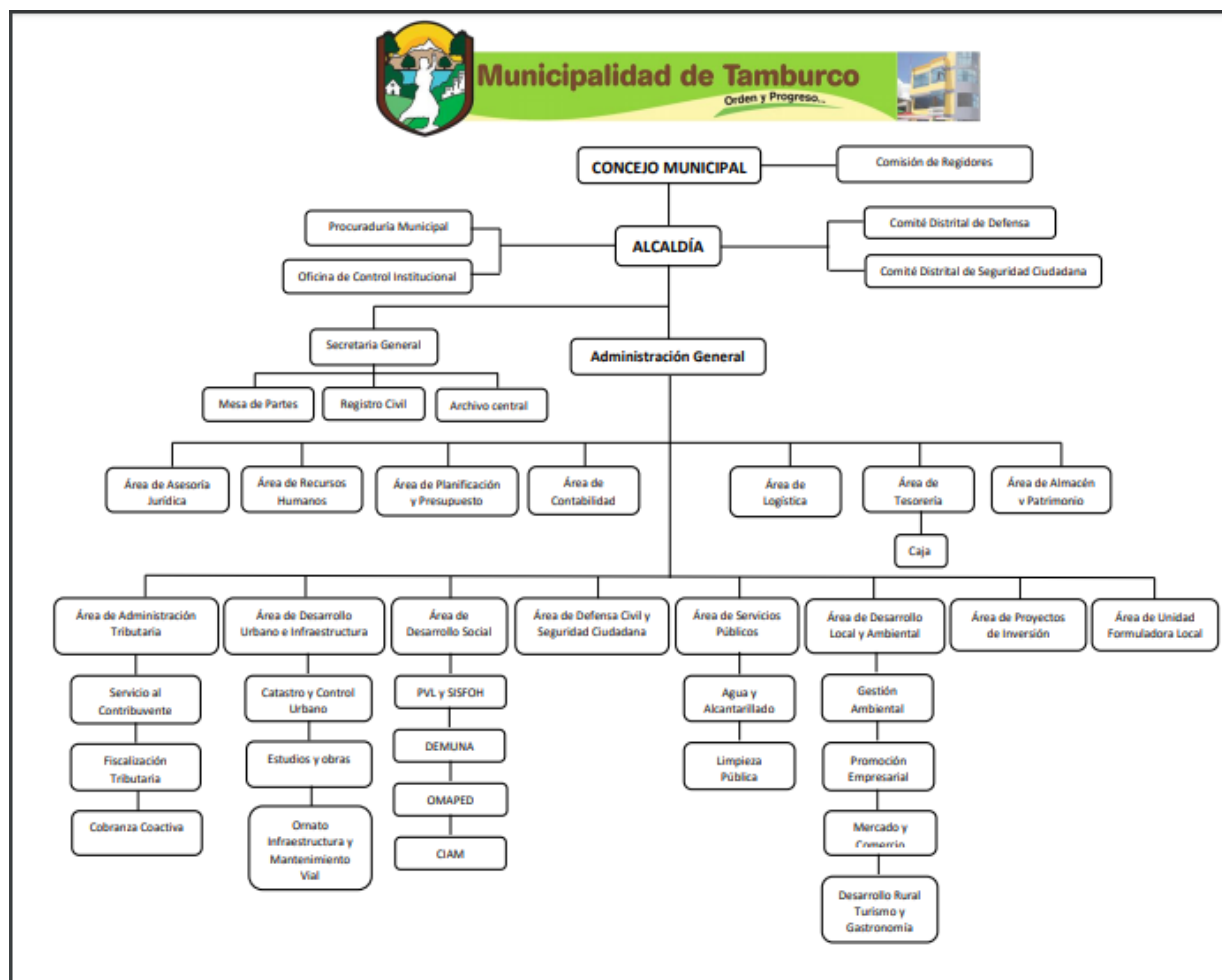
Municipalidad de Tamburco
Orden y Progreso..

CONCEJO MUNICIPAL

Comisión de Regidores

Procuraduría Municipal

Oficina de Control Institucional

ALCALDÍA

Comité Distrital de Defensa

Comité Distrital de Seguridad Ciudadana

Secretaria General

Mesa de Partes

Registro Civil

Archivo central

Administración General

Área de Asesoría Jurídica

Área de Recursos Humanos

Área de Planificación y Presupuesto

Área de Contabilidad

Área de Logística

Área de Tesorería

Caja

Área de Almacén y Patrimonio

Área de Administración Tributaria

Servicio al Contribuyente

Fiscalización Tributaria

Cobranza Coactiva

Área de Desarrollo Urbano e Infraestructura

Catastro y Control Urbano

Estudios y obras

Ornato Infraestructura y Mantenimiento Vial

Área de Desarrollo Social

PVL y SISFOH

DEMUNA

OMAPED

CIAM

Área de Defensa Civil y Seguridad Ciudadana

Área de Servicios Públicos

Agua y Alcantarillado

Limpieza Pública

Área de Desarrollo Local y Ambiental

Gestión Ambiental

Promoción Empresarial

Mercado y Comercio

Desarrollo Rural Turismo y Gastronomía

Área de Proyectos de Inversión

Área de Unidad Formuladora Local